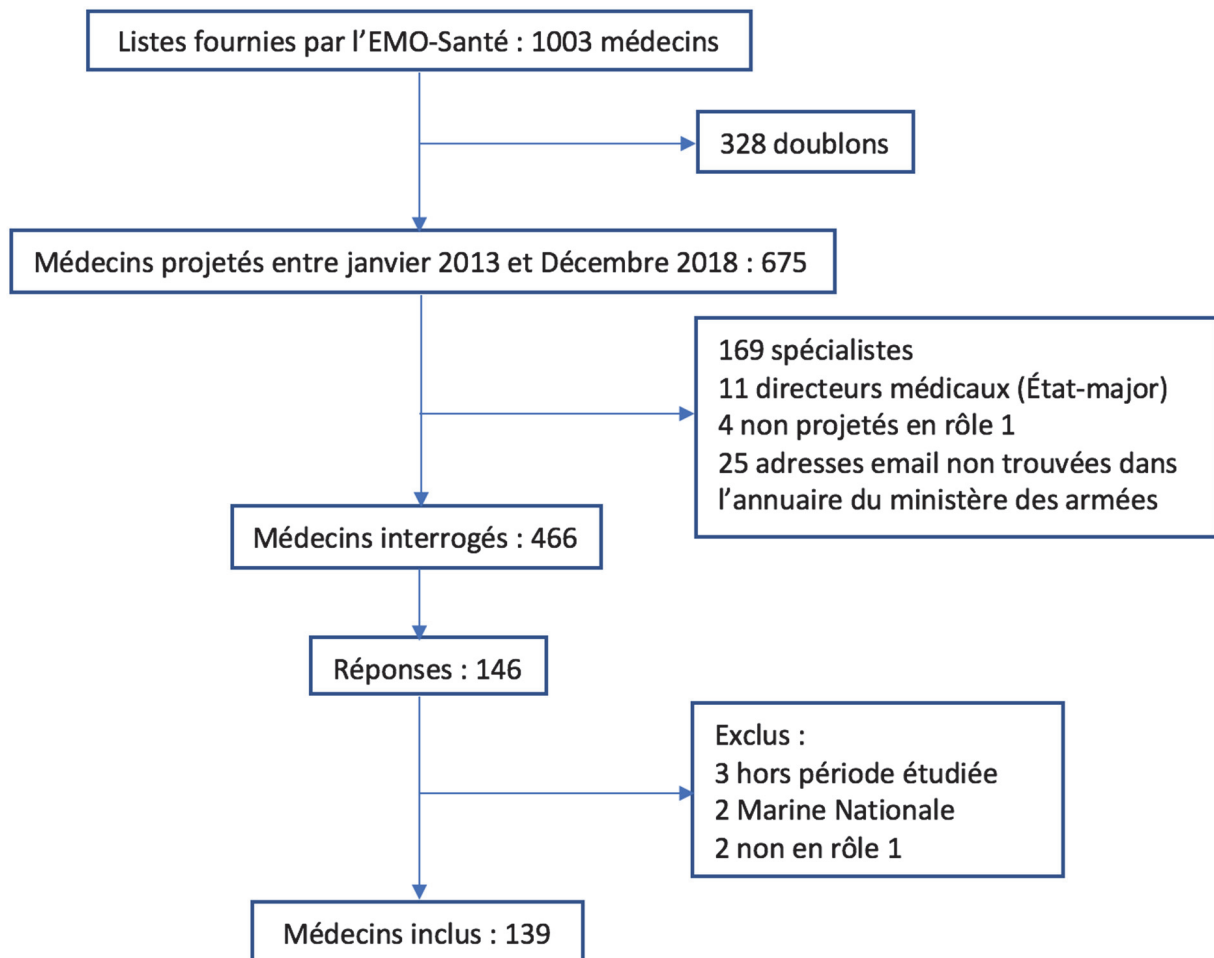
Listes fournies par l’EMO-Santé : 1003 médecins

328 doublons

Médecins projetés entre janvier 2013 et Décembre 2018 : 675

169 spécialistes
11 directeurs médicaux (État-major)
4 non projetés en rôle 1
25 adresses email non trouvées dans l’annuaire du ministère des armées

Médecins interrogés : 466

Réponses : 146

Exclus :
3 hors période étudiée
2 Marine Nationale
2 non en rôle 1

Médecins inclus : 139